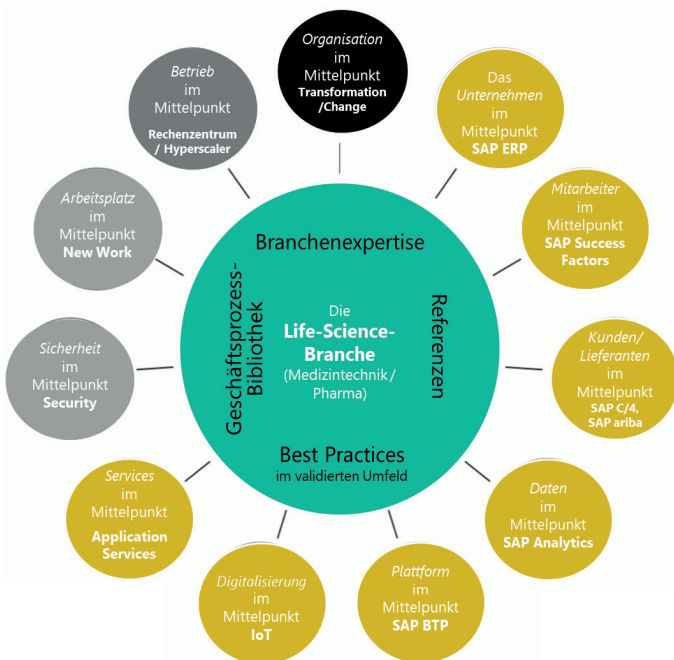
Organisation im Mittelpunkt
Transformation /Change

Das Unternehmen im Mittelpunkt
SAP ERP

Mitarbeiter im Mittelpunkt
SAP Success Factors

Kunden/ Lieferanten im Mittelpunkt
SAP C/4, SAP ariba

Daten im Mittelpunkt
SAP Analytics

Plattform im Mittelpunkt
SAP BTP

Digitalisierung im Mittelpunkt
IoT

Services im Mittelpunkt
Application Services

Sicherheit im Mittelpunkt
Security

Arbeitsplatz im Mittelpunkt
New Work

Betrieb im Mittelpunkt
Rechenzentrum / Hyperscaler

Branchenexpertise

Geschäftsprozess-Bibliothek

Die
Life-Science-Branche
(Medizintechnik / Pharma)

Referenzen

Best Practices
im validierten Umfeld